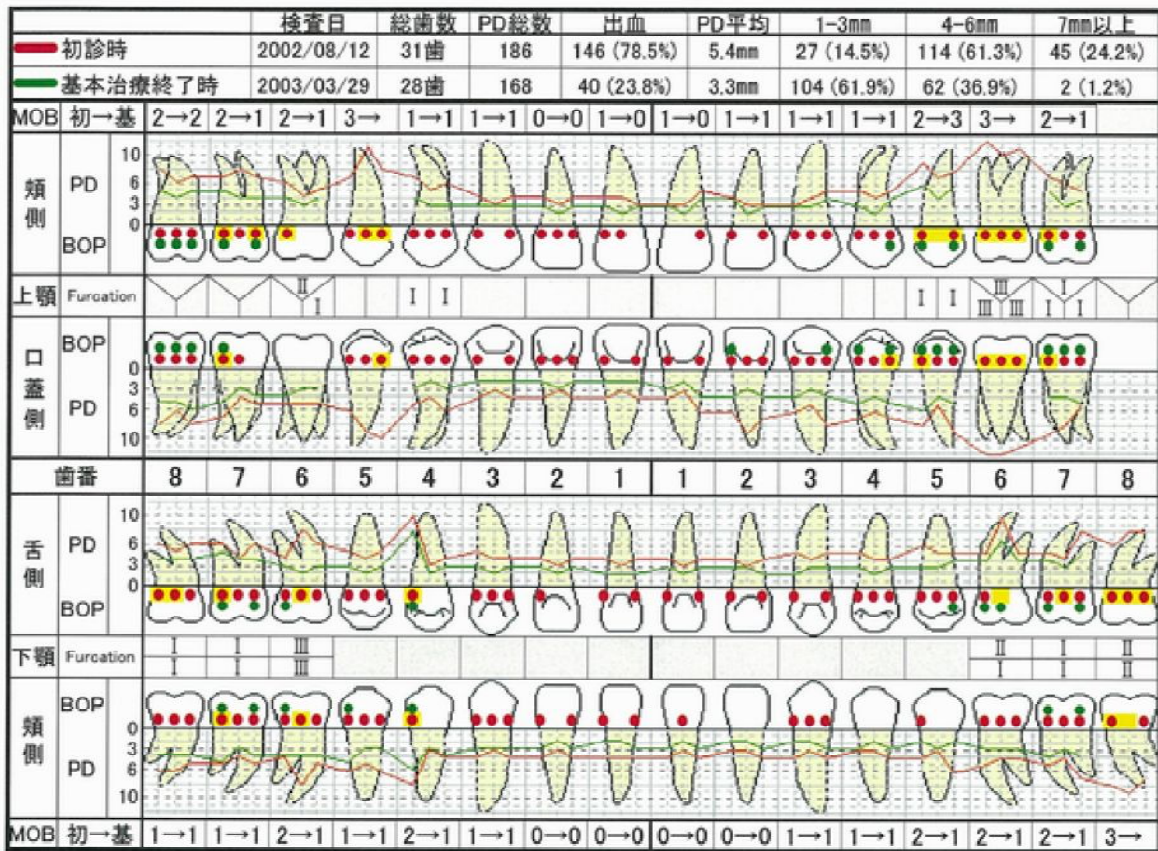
| | 検査日 | 総歯数 | PD総数 | 出血 | PD平均 | 1-3mm | 4-6mm | 7mm以上 |
|---|---|---|---|---|---|---|---|---|
| 初診時 | 2002/08/12 | 31歯 | 186 | 146 (78.5%) | 5.4mm | 27 (14.5%) | 114 (61.3%) | 45 (24.2%) |
| 基本治療終了時 | 2003/03/29 | 28歯 | 168 | 40 (23.8%) | 3.3mm | 104 (61.9%) | 62 (36.9%) | 2 (1.2%) |

MOB 初→基 2→2 2→1 2→1 3→ 1→1 1→1 0→0 1→0 1→0 1→1 1→1 1→1 2→3 3→ 2→1

頬側 PD 10 6 3 0 BOP

上顎 Furcation II I I I I I III III III I I I

口蓋側 BOP 0 3 6 10 PD

歯番 8 7 6 5 4 3 2 1 1 2 3 4 5 6 7 8

舌側 PD 10 6 3 0 BOP

下顎 Furcation I I I I III III II I I I II II

頬側 BOP 0 3 6 10 PD

MOB 初→基 1→1 1→1 2→1 1→1 2→1 1→1 0→0 0→0 0→0 0→0 1→1 1→1 2→1 2→1 2→1 3→